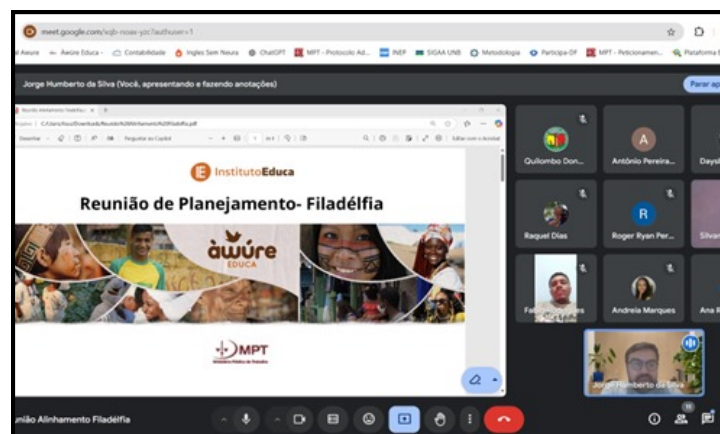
meet.google.com/xqb-noav-yzc?authuser=1

Awure · Àwúre Educa · Contabilidade · Ingles Sem Neura · ChatGPT · MPT - Protocolo Ad... · INEP · SIGAA UNB · Metodologia · Participa-DF · MPT - Peticionamen... · Plataforma

Jorge Humberto da Silva (Você, apresentando e fazendo anotações)

Parar ap

InstitutoEduca

Reunião de Planejamento- Filadélfia

àwúre EDUCA

MPT

Quilombo Don...

António Pereira...

Days

Raquel Dias

Roger Ryan Per...

Silva

Fe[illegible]es

Andreia Marques

Ana

Jorge Humberto da Silva

união Alinhamento Filadélfia